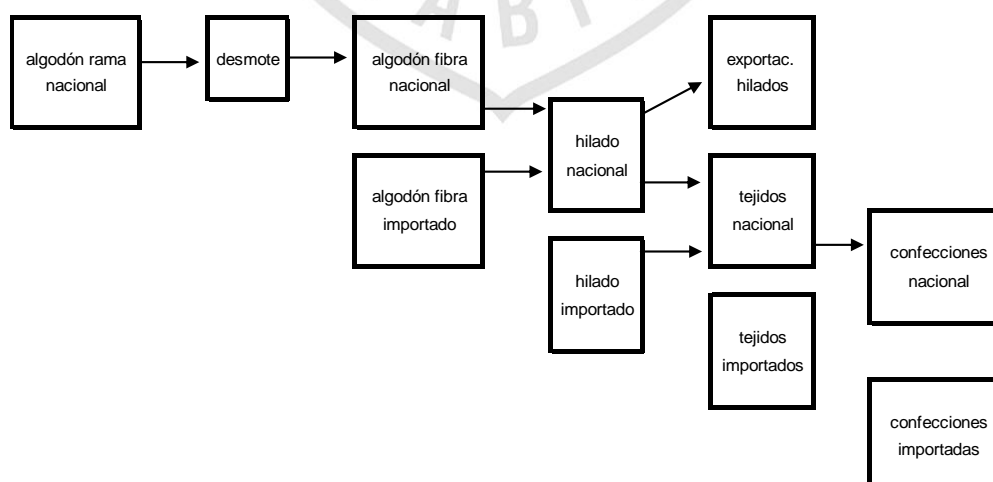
algodón rama nacional

desmote

algodón fibra nacional

algodón fibra importado

hilado nacional

hilado importado

exportac. hilados

tejidos nacional

tejidos importados

confecciones nacional

confecciones importadas